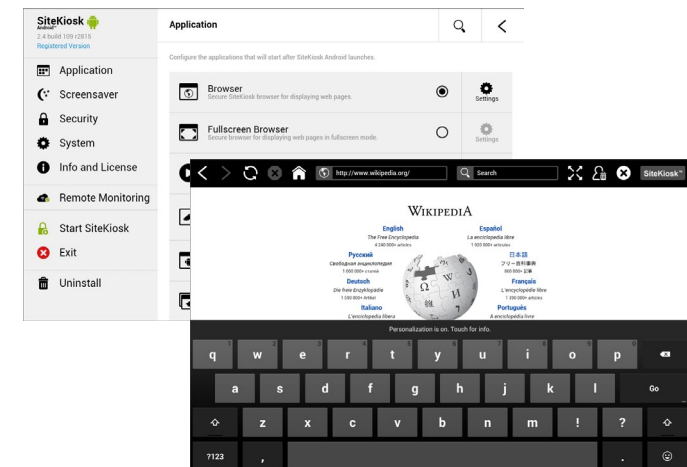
SiteKiosk Android
2.4 build 109 r2815
Registered Version

Application
Screensaver
Security
System
Info and License
Remote Monitoring
Start SiteKiosk
Exit
Uninstall

Application

Configure the applications that will start after SiteKiosk Android launches.

Browser
Secure SiteKiosk browser for displaying web pages.
Settings

Fullscreen Browser
Secure browser for displaying web pages in fullscreen mode.
Settings

http://www.wikipedia.org/
Search
SiteKiosk

WIKIPEDIA

English
The Free Encyclopedia
4 240 000+ articles

Español
La enciclopedia libre
1 023 000+ artículos

Русский
Свободная энциклопедия
1 000 000+ статей

日本語
フリー百科事典
865 000+ 記事

Deutsch
Die freie Enzyklopädie
1 592 000+ Artikel

Français
L'encyclopédie libre
1 390 000+ articles

Italiano
L'enciclopedia libera

Português
A enciclopédia livre

Personalization is on. Touch for info.

q w e r t y u i o p
a s d f g h j k l Go
z x c v b n m ! ?
?123 , .